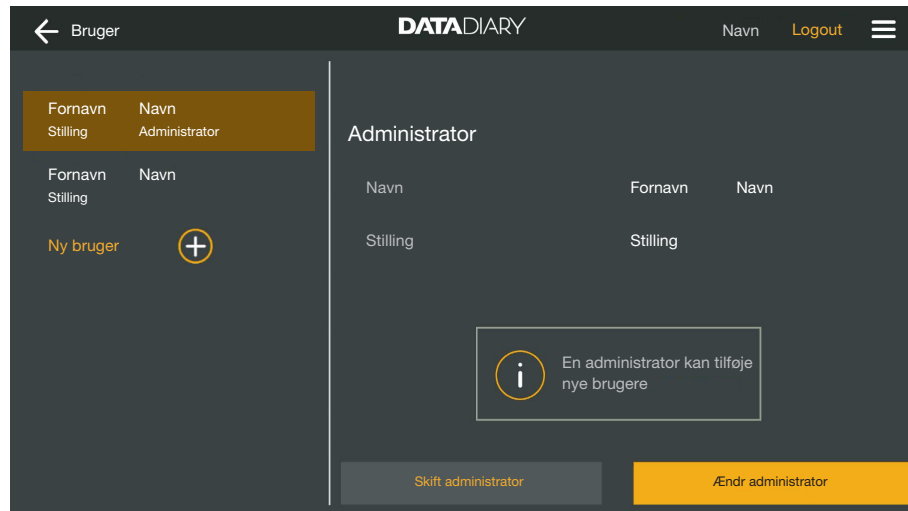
Bruger

DATADIARY

Navn Logout

Fornavn Navn
Stilling Administrator

Fornavn Navn
Stilling

Ny bruger

Administrator

Navn Fornavn Navn

Stilling Stilling

En administrator kan tilføje nye brugere

Skift administrator

Ændr administrator